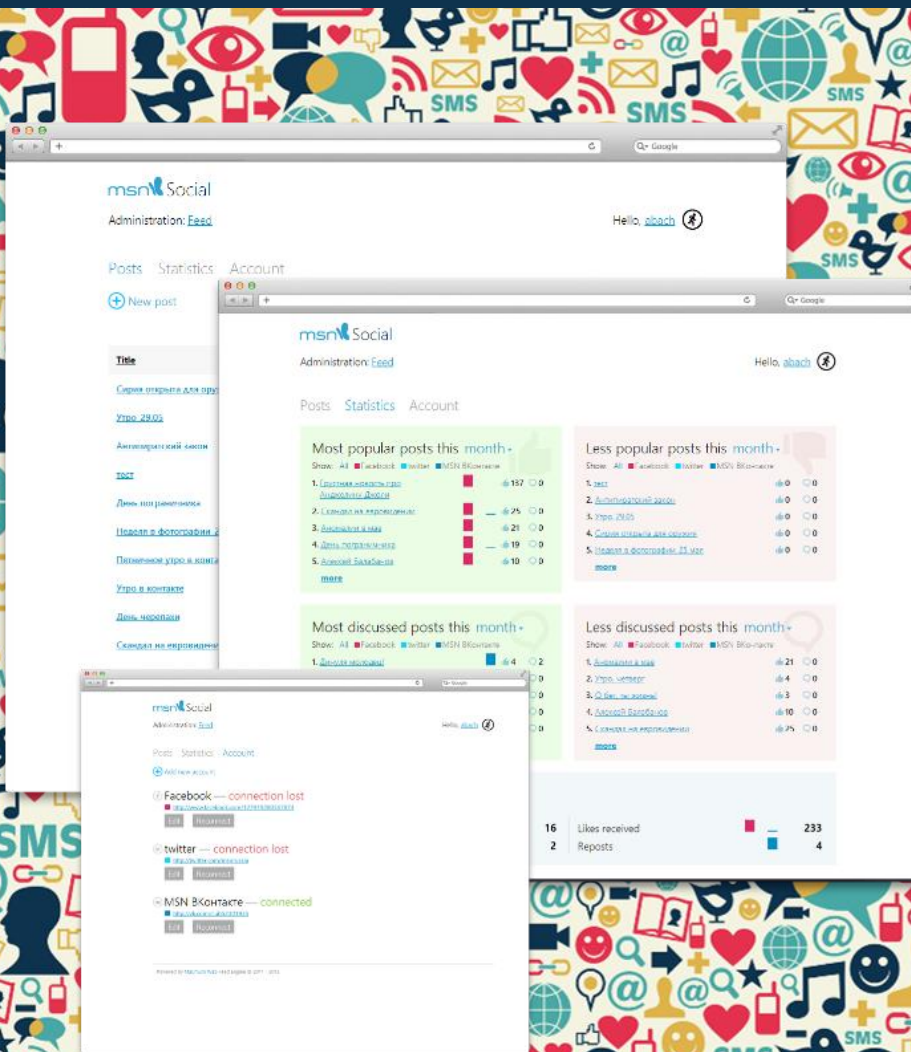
SMS
SMS
SMS

Google

msn Social
Administration: Feed
Hello, abach

Posts Statistics Account

New post

Title
Серия открыта для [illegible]
Утро 29.05
Англоязычный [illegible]
тест
День пограничника
Неделя в фотографии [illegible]
Пятничное утро в конта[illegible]
Утро в контакте
День черепахи
Скандал на евровиден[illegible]

Google

msn Social
Administration: Feed
Hello, abach

Posts Statistics Account

Most popular posts this month
Show: All Facebook twitter MSN ВКонтакте
1. Грустная новость про Анжелину Джоли 137 0
2. Скандал на евровидении 25 0
3. Анонимус в мае 21 0
4. День пограничника 19 0
5. Алексей Балабанов 10 0
more

Less popular posts this month
Show: All Facebook twitter MSN ВКонтакте
1. тест 0 0
2. Англоязычный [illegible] 0 0
3. Утро 29.05 0 0
4. Серия открыта для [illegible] 0 0
5. Неделя в фотографии 25 мая 0 0
more

Most discussed posts this month
Show: All Facebook twitter MSN ВКонтакте
1. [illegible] 4 2

Less discussed posts this month
Show: All Facebook twitter MSN ВКонтакте
1. Анонимус в мае 21 0
2. Утро, четверг 4 0
3. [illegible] 3 0
4. Алексей Балабанов 10 0
5. Скандал на евровидении 25 0
more

16 Likes received 233
2 Reposts 4

msn Social
Administration: Feed
Hello, abach

Posts Statistics Account

Add new account

Facebook — connection lost
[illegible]
Edit Reconnect

twitter — connection lost
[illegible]
Edit Reconnect

MSN ВКонтакте — connected
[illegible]
Edit Reconnect

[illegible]